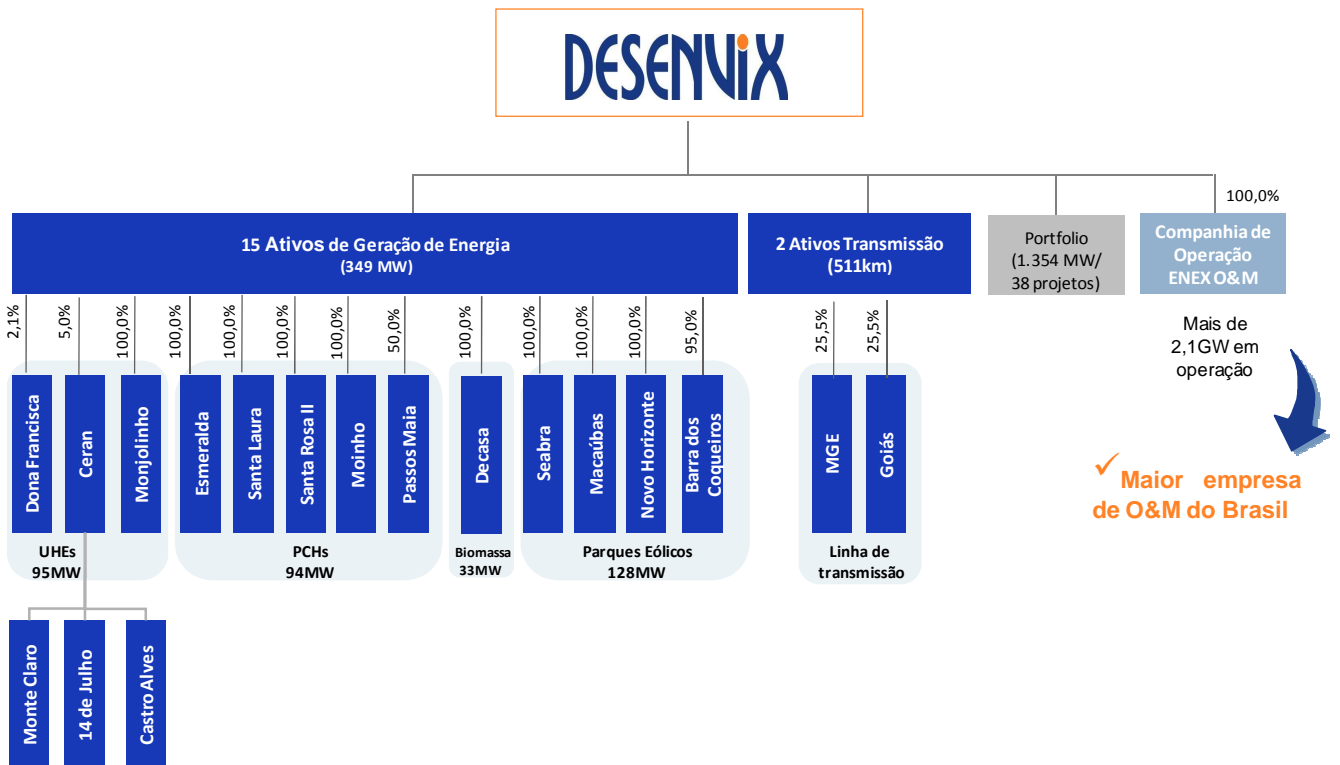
DESENVIX

100,0%

15 Ativos de Geração de Energia
(349 MW)

2 Ativos Transmissão
(511km)

Portfolio
(1.354 MW/
38 projetos)

Companhia de Operação
ENEX O&M

2,1%
5,0%
100,0%
100,0%
100,0%
100,0%
100,0%
50,0%
100,0%
100,0%
100,0%
100,0%
95,0%
25,5%
25,5%

Mais de 2,1GW em operação

Dona Francisca
Ceran
Monjolinho
Esmeralda
Santa Laura
Santa Rosa II
Moinho
Passos Maia
Decasa
Seabra
Macaúbas
Novo Horizonte
Barra dos Coqueiros
MGE
Goiás

✓ Maior empresa de O&M do Brasil

UHEs
95MW

PCHs
94MW

Biomassa
33MW

Parques Eólicos
128MW

Linha de transmissão

Monte Claro
14 de Julho
Castro Alves